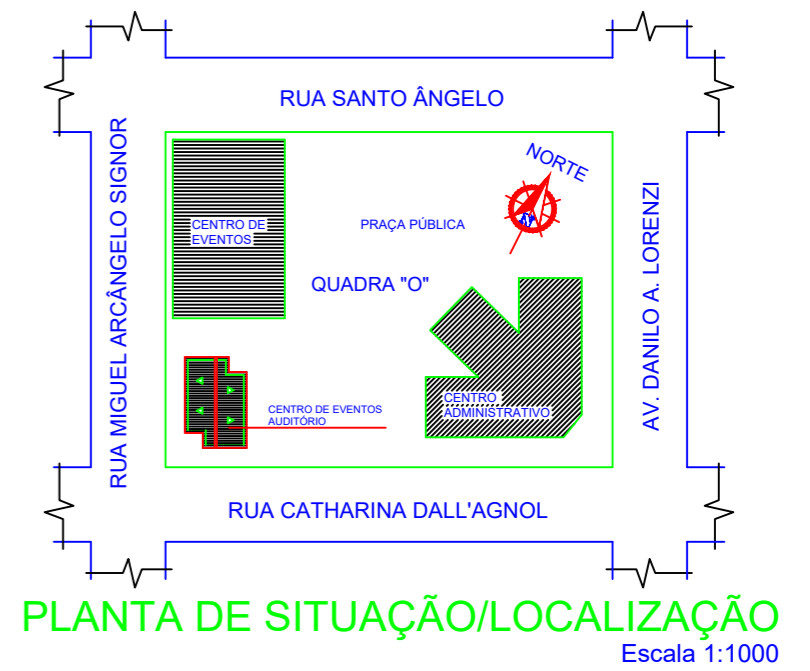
RUA SANTO ÂNGELO

RUA MIGUEL ARCÂNGELO SIGNOR

NORTE

CENTRO DE EVENTOS

PRAÇA PÚBLICA

QUADRA "O"

AV. DANILO A. LORENZI

CENTRO DE EVENTOS AUDITÓRIO

CENTRO ADMINISTRATIVO

RUA CATHARINA DALL'AGNOL

PLANTA DE SITUAÇÃO/LOCALIZAÇÃO

Escala 1:1000